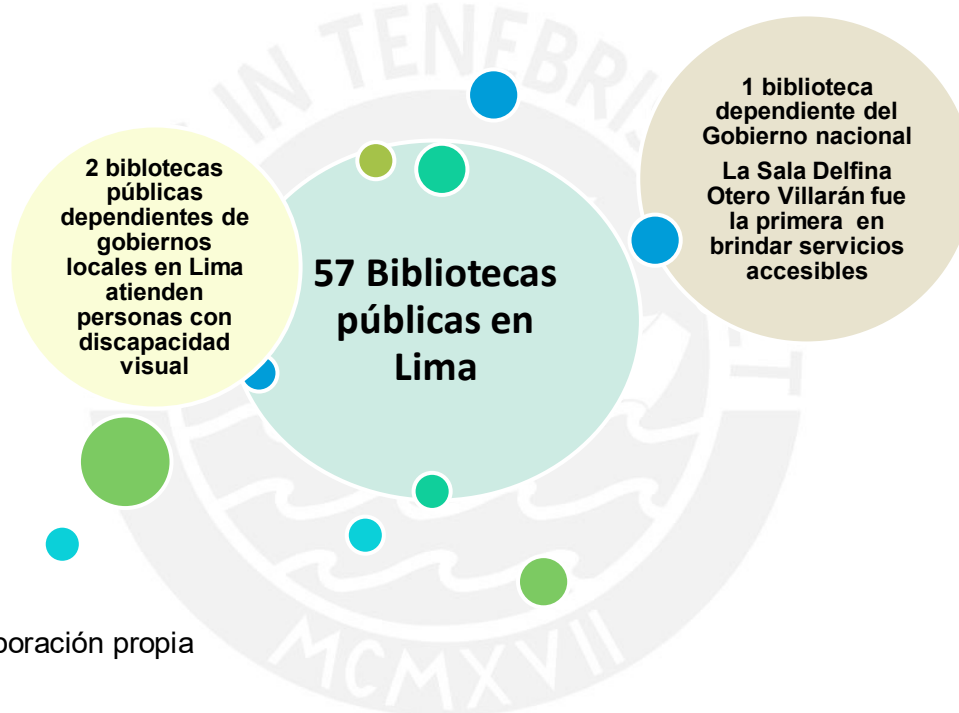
2 bibliotecas públicas dependientes de gobiernos locales en Lima atienden personas con discapacidad visual

57 Bibliotecas públicas en Lima

1 biblioteca dependiente del Gobierno nacional

La Sala Delfina Otero Villarán fue la primera en brindar servicios accesibles

IN TENEBRIS

MCMXVII

oración propia